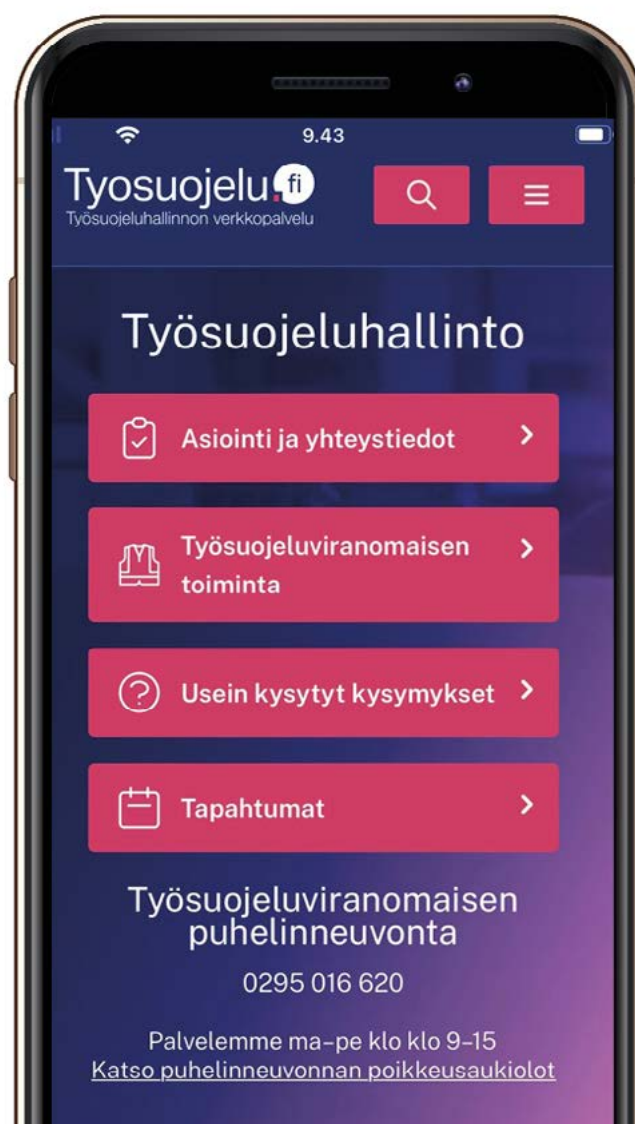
9.43

Tyosuojelu.fi
Työsuojeluhallinnon verkkopalvelu

Työsuojeluhallinto

Asiointi ja yhteystiedot

Työsuojeluviranomaisen toiminta

Usein kysytyt kysymykset

Tapahtumat

Työsuojeluviranomaisen puhelinneuvonta

0295 016 620

Palvelemme ma–pe klo klo 9–15
Katso puhelinneuvonnan poikkeusaukiolot